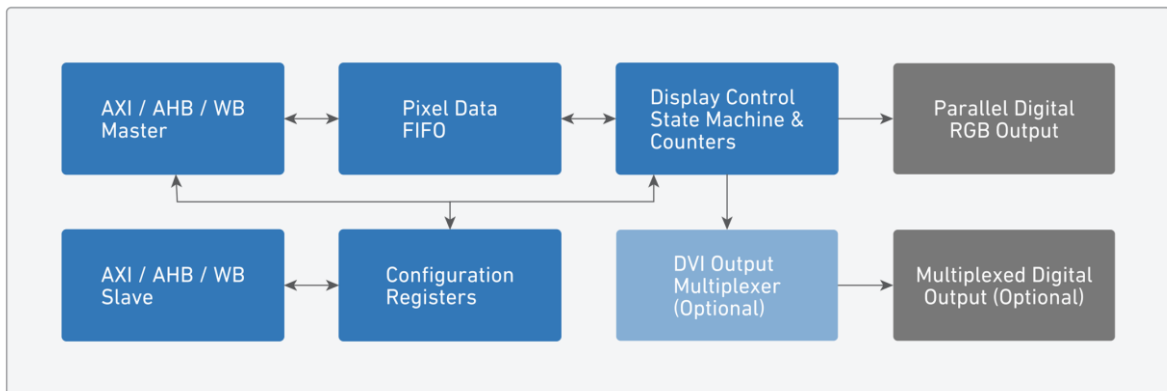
AXI / AHB / WB Master

Pixel Data FIFO

Display Control State Machine & Counters

Parallel Digital RGB Output

AXI / AHB / WB Slave

Configuration Registers

DVI Output Multiplexer (Optional)

Multiplexed Digital Output (Optional)